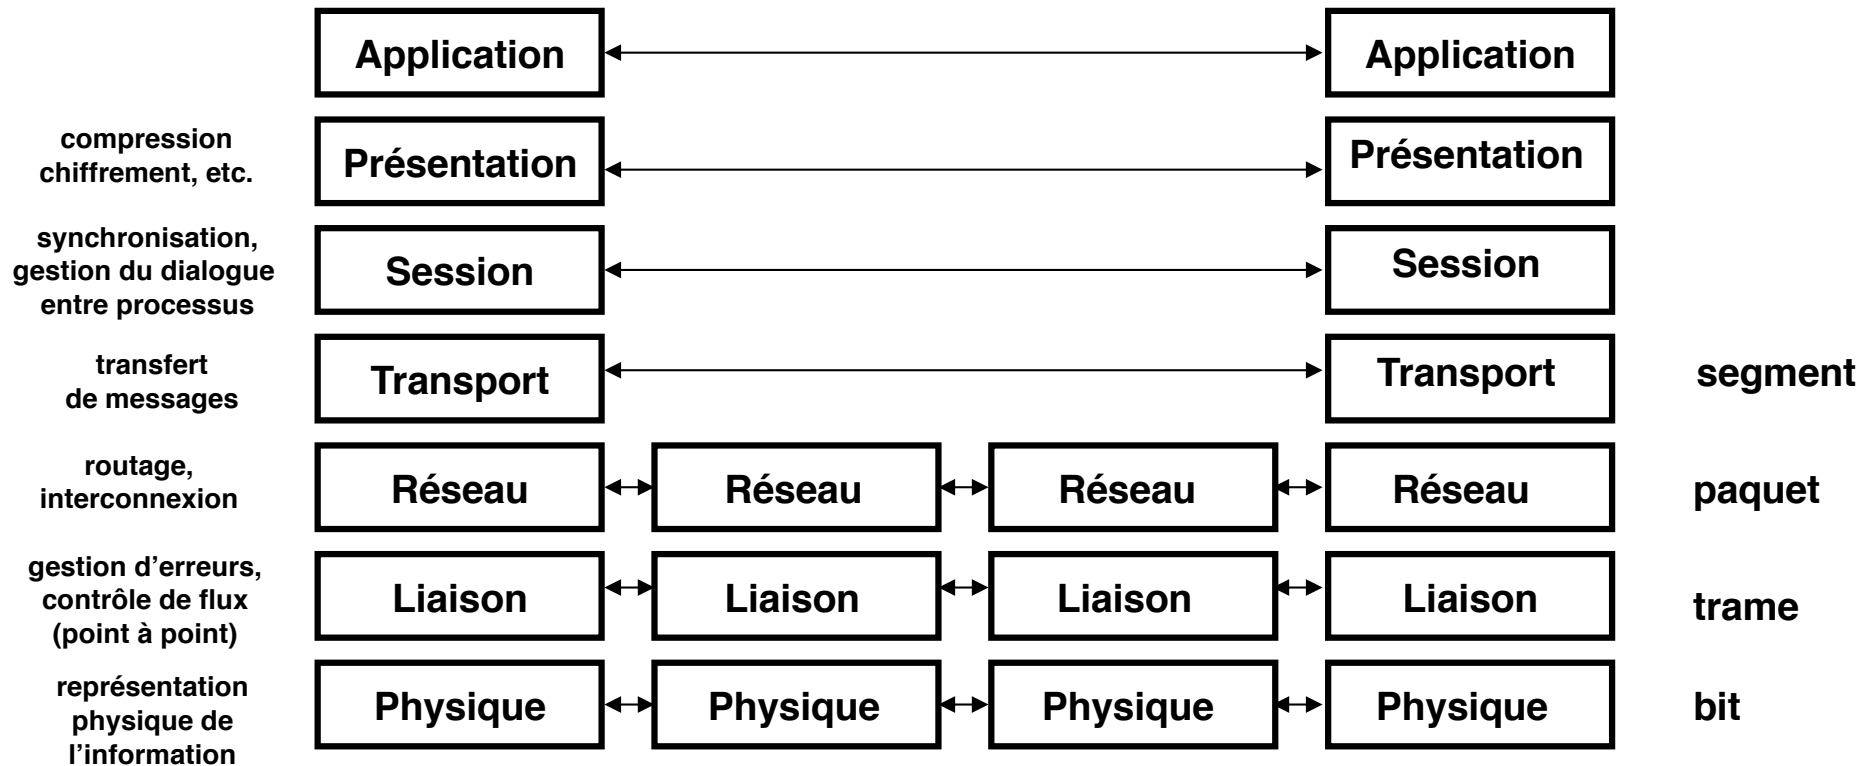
Application Application

compression chiffrement, etc.
Présentation Présentation

synchronisation, gestion du dialogue entre processus
Session Session

transfert de messages
Transport Transport segment

routage, interconnexion
Réseau Réseau Réseau Réseau paquet

gestion d'erreurs, contrôle de flux (point à point)
Liaison Liaison Liaison Liaison trame

représentation physique de l'information
Physique Physique Physique Physique bit